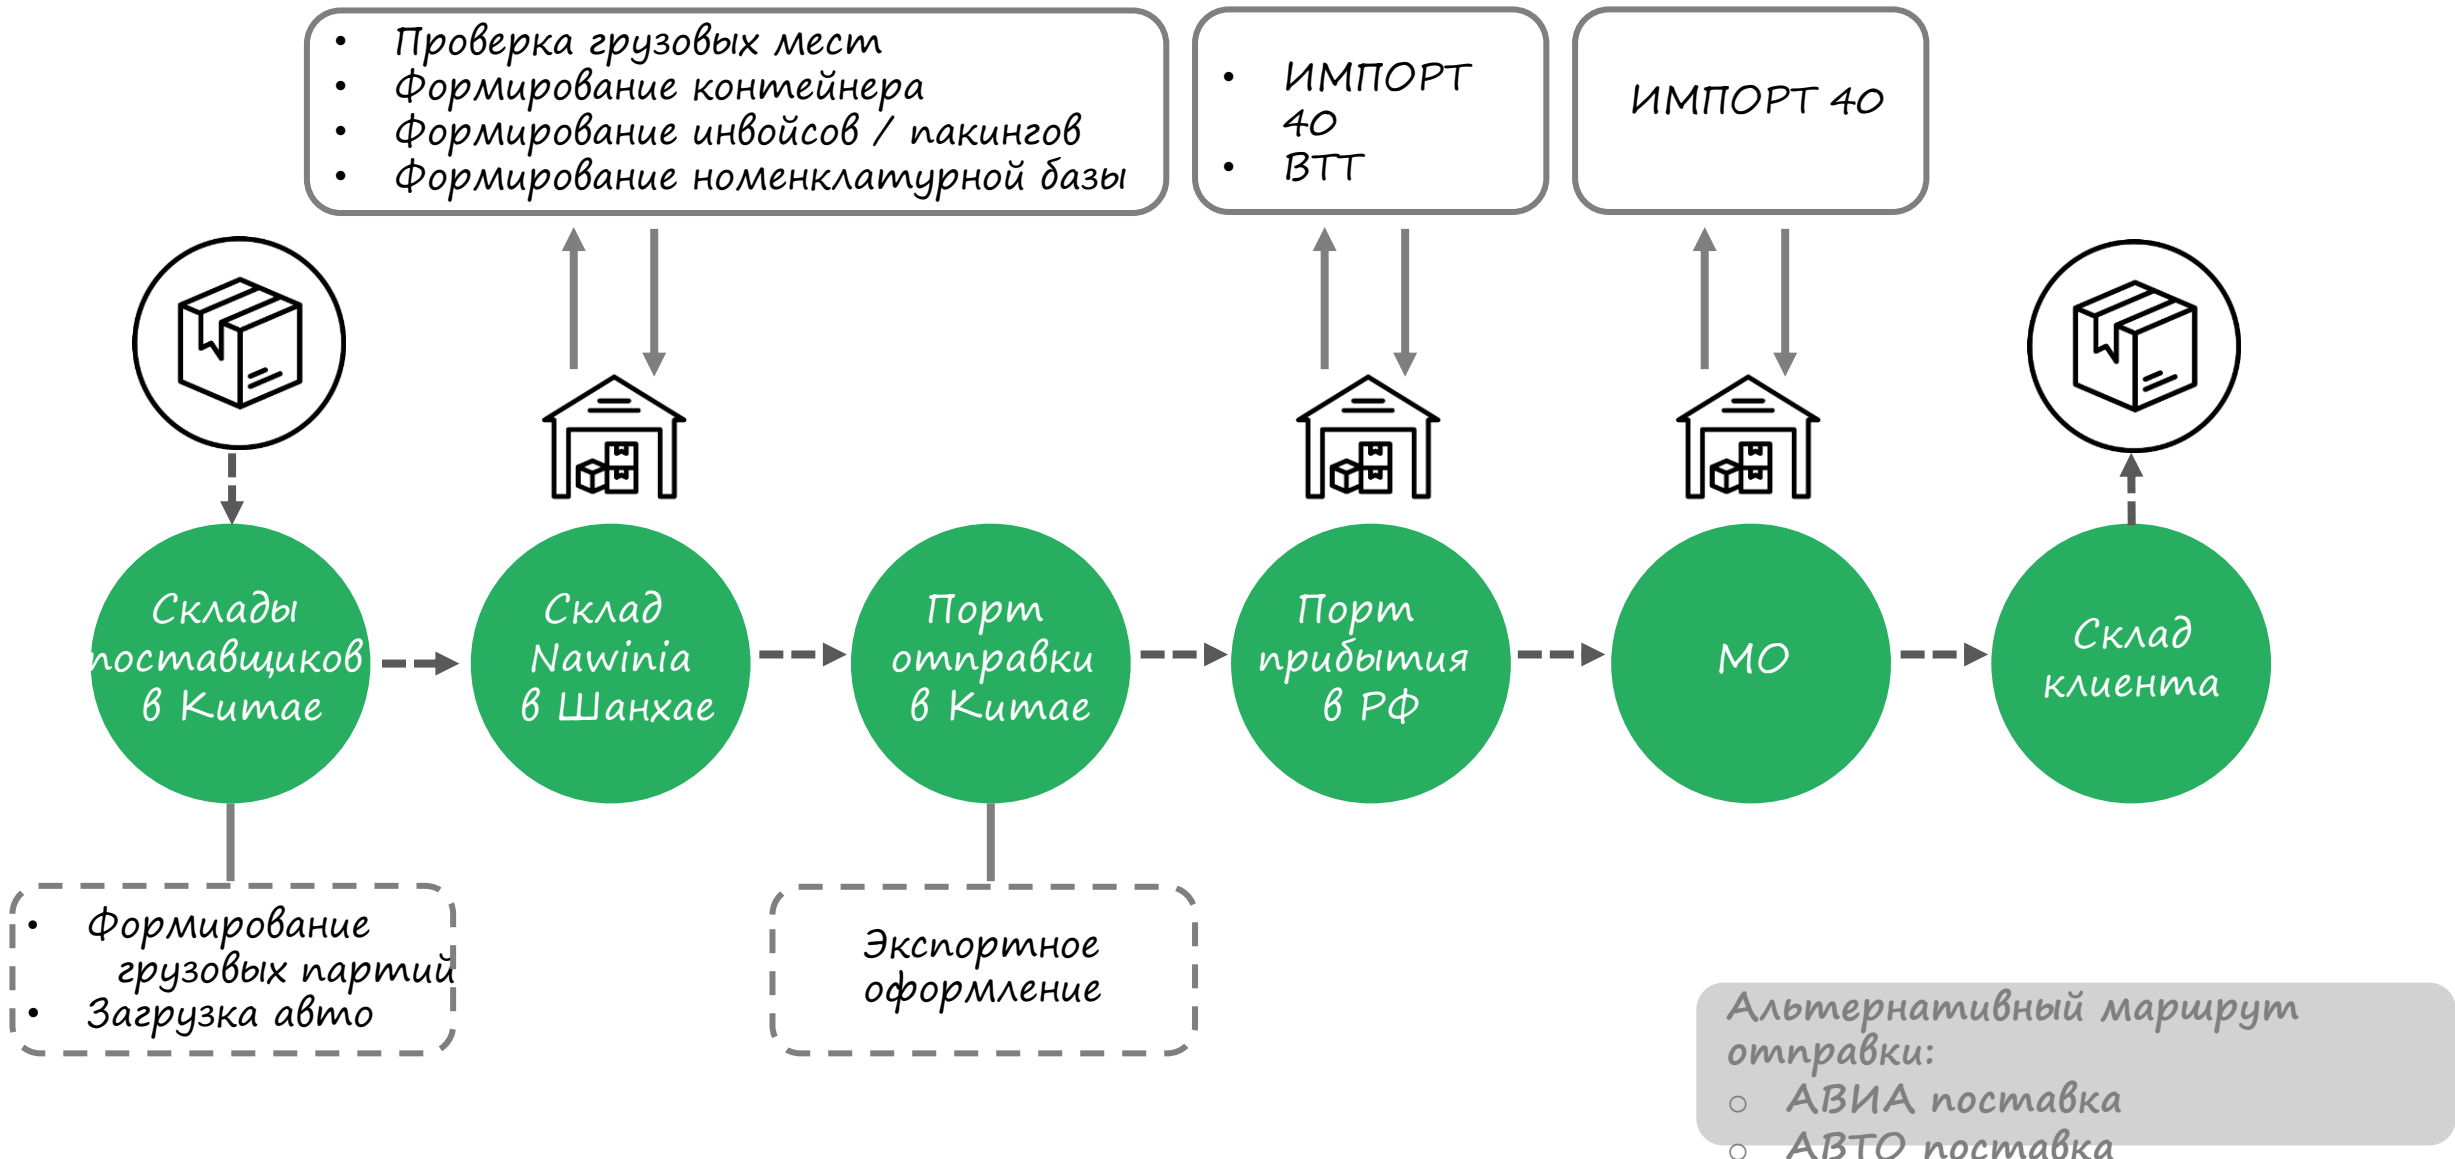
• Проверка грузовых мест
• Формирование контейнера
• Формирование инвойсов / пакингов
• Формирование номенклатурной базы

• ИМПОРТ 40
• ВТТ

ИМПОРТ 40

Склады поставщиков в Китае

Склад Nawinia в Шанхае

Порт отправки в Китае

Порт прибытия в РФ

МО

Склад клиента

• Формирование грузовых партий
• Загрузка авто

Экспортное оформление

Альтернативный маршрут отправки:
○ АВИА поставка
○ АВТО поставка